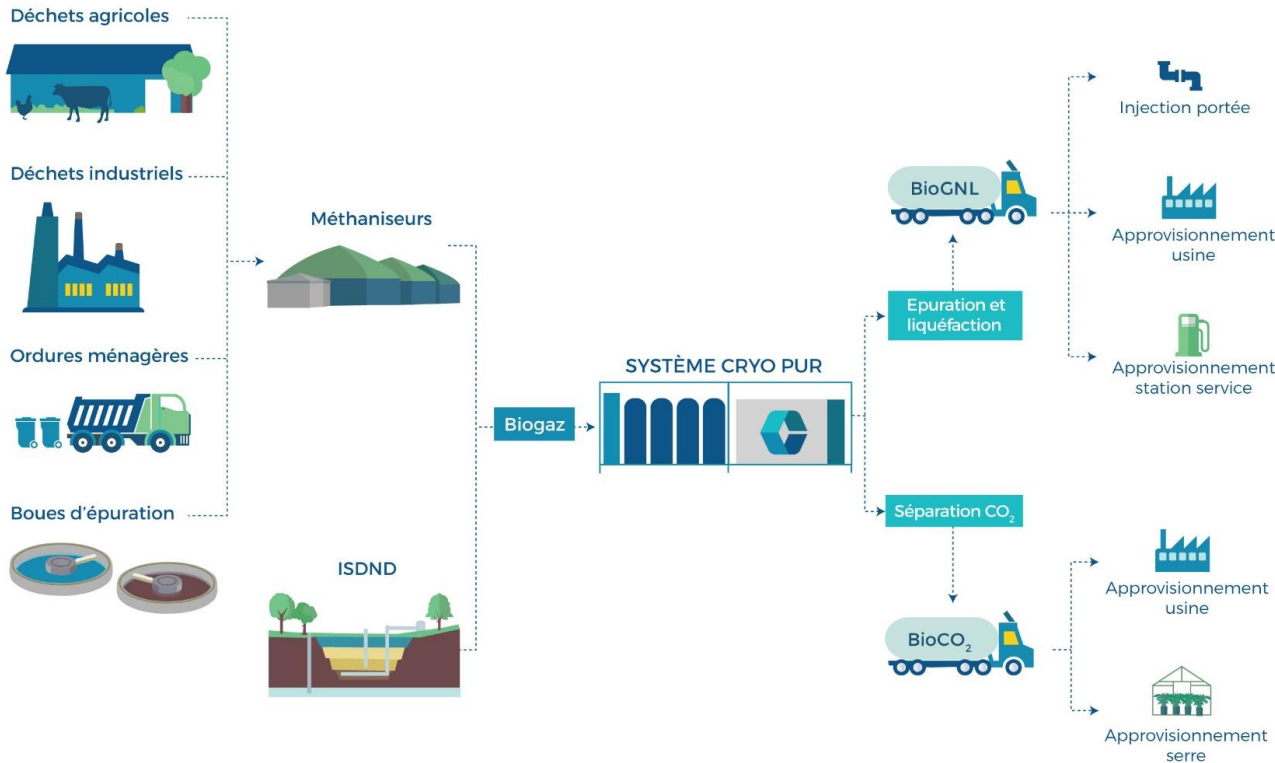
Déchets agricoles

Déchets industriels

Ordures ménagères

Boues d'épuration

Méthaniseurs

ISDND

Biogaz

SYSTÈME CRYO PUR

Epuration et liquéfaction

Séparation $CO_2$

BioGNL

$BioCO_2$

Injection portée

Approvisionnement usine

Approvisionnement station service

Approvisionnement usine

Approvisionnement serre